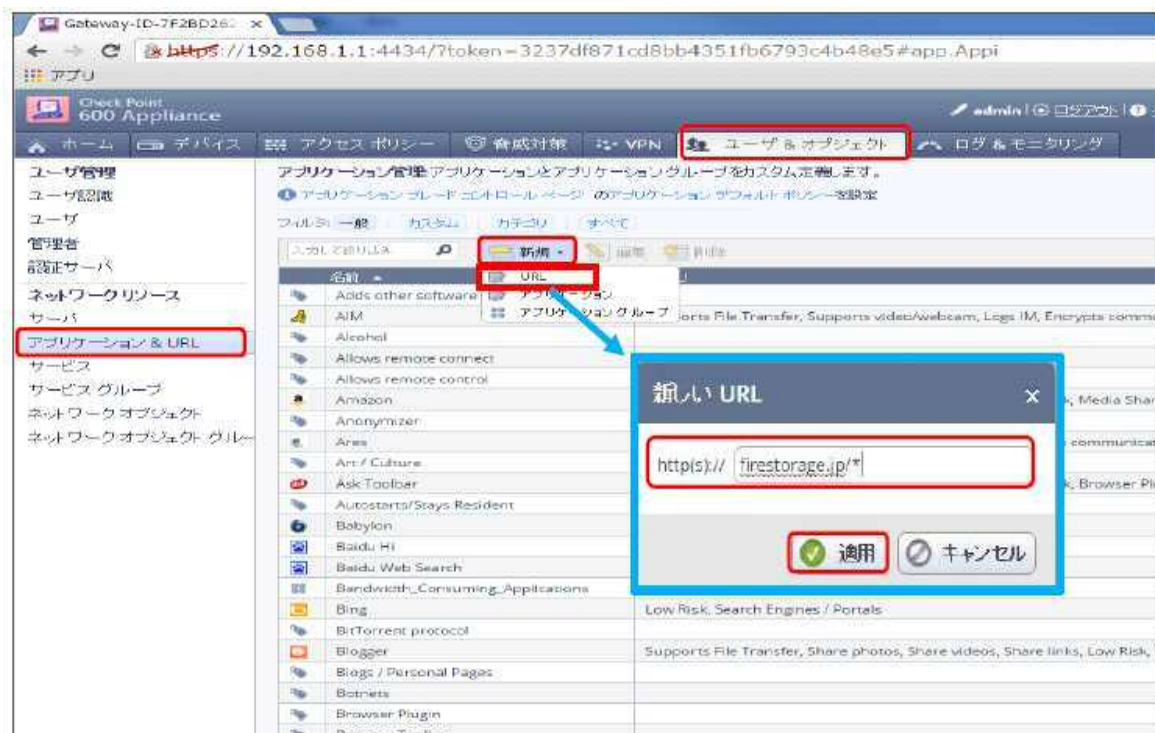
Gateway-ID-7F2BD262 ×

https://192.168.1.1:4434/?token=3237df871cd8bb4351fb6793c4b48e5#app.Appi

アプリ

Check Point 600 Appliance

admin | ログアウト |

ホーム | デバイス | アクセス ポリシー | 脅威対策 | VPN | ユーザ & オブジェクト | ログ & モニタリング

ユーザ管理
ユーザ認識
ユーザ
管理者
認証サーバ
ネットワーク リソース
サーバ
アプリケーション & URL
サービス
サービス グループ
ネットワーク オブジェクト
ネットワーク オブジェクト グループ

アプリケーション管理 アプリケーションとアプリケーション グループをカスタム定義します。

アプリケーション ブレード コントロール ページ のアプリケーション デフォルト ポリシーを設定

フィルタ: 一般 | カスタム | カテゴリ | すべて

入力して絞り込み | 新規 | 編集 | 削除

URL
アプリケーション
アプリケーション グループ

| 名前 | |
|---|---|
| Adds other software | |
| AIM | Supports File Transfer, Supports video/webcam, Logs IM, Encrypts comm |
| Alcohol | |
| Allows remote connect | |
| Allows remote control | |
| Amazon | , Media Sha |
| Anonymizer | |
| Ares | communica |
| Art / Culture | |
| Ask Toolbar | , Browser Pl |
| Autostarts/Stays Resident | |
| Babylon | |
| Baidu Hi | |
| Baidu Web Search | |
| Bandwidth_Consuming_Applications | |
| Bing | Low Risk, Search Engines / Portals |
| BitTorrent protocol | |
| Blogger | Supports File Transfer, Share photos, Share videos, Share links, Low Risk, |
| Blogs / Personal Pages | |
| Botnets | |
| Browser Plugin | |

新しい URL ×

http(s):// firestorage.jp/*

適用 | キャンセル